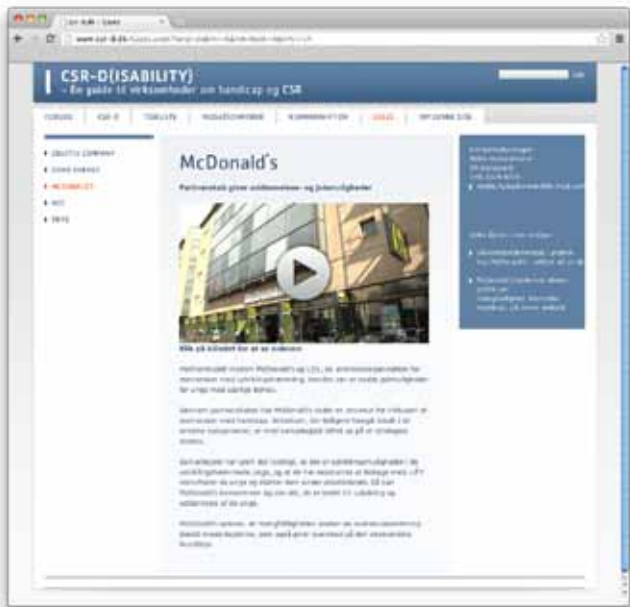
CSR-D(ISABILITY)
– En guide til virksomheder om handicap og CSR

FORSIDE | CSR-D | TJEKLISTE | MULIGHEDERNE | KOMMUNIKATION | CASES | OM DENNE SIDE

• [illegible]
• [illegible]
• MCDONALD'S
• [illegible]
• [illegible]

McDonald's

Partnerskab giver uddannelse- og jobmuligheder

Klik på billedet for at se videoen

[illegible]

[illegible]

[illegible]

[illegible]

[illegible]

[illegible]